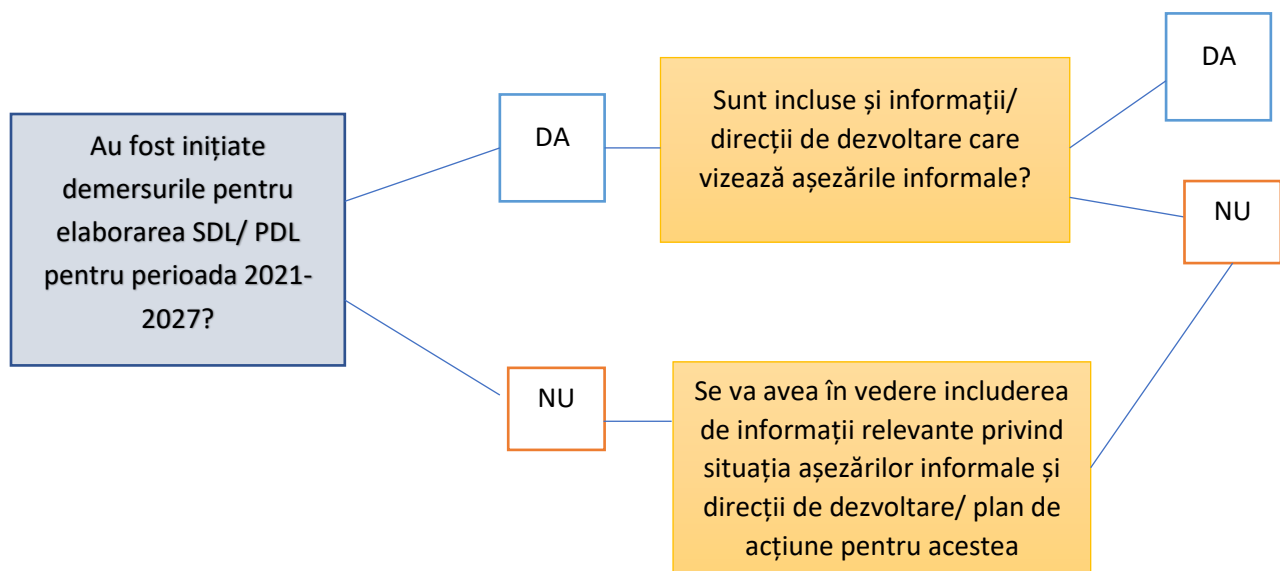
Au fost inițiate demersurile pentru elaborarea SDL/ PDL pentru perioada 2021-2027?

DA

Sunt incluse și informații/ direcții de dezvoltare care vizează așezările informale?

DA

NU

NU

Se va avea în vedere includerea de informații relevante privind situația așezărilor informale și direcții de dezvoltare/ plan de acțiune pentru acestea